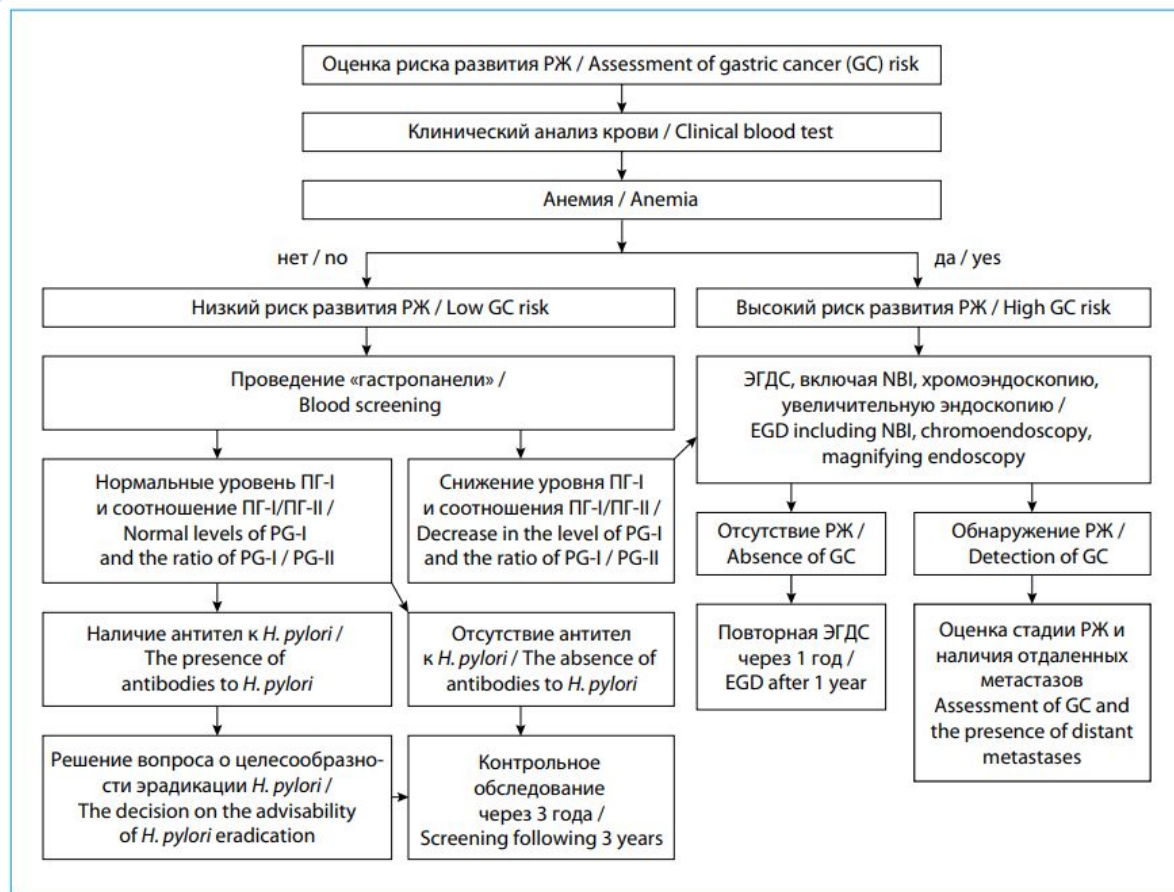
Оценка риска развития РЖ / Assessment of gastric cancer (GC) risk

Клинический анализ крови / Clinical blood test

Анемия / Anemia

нет / no

да / yes

Низкий риск развития РЖ / Low GC risk

Высокий риск развития РЖ / High GC risk

Проведение «гастропанели» / Blood screening

ЭГДС, включая NBI, хромоэндоскопию, увеличительную эндоскопию / EGD including NBI, chromoendoscopy, magnifying endoscopy

Нормальные уровень ПГ-I и соотношение ПГ-I/ПГ-II / Normal levels of PG-I and the ratio of PG-I / PG-II

Снижение уровня ПГ-I и соотношения ПГ-I/ПГ-II / Decrease in the level of PG-I and the ratio of PG-I / PG-II

Отсутствие РЖ / Absence of GC

Обнаружение РЖ / Detection of GC

Наличие антител к H. pylori / The presence of antibodies to H. pylori

Отсутствие антител к H. pylori / The absence of antibodies to H. pylori

Повторная ЭГДС через 1 год / EGD after 1 year

Оценка стадии РЖ и наличия отдаленных метастазов Assessment of GC and the presence of distant metastases

Решение вопроса о целесообразности эрадикации H. pylori / The decision on the advisability of H. pylori eradication

Контрольное обследование через 3 года / Screening following 3 years